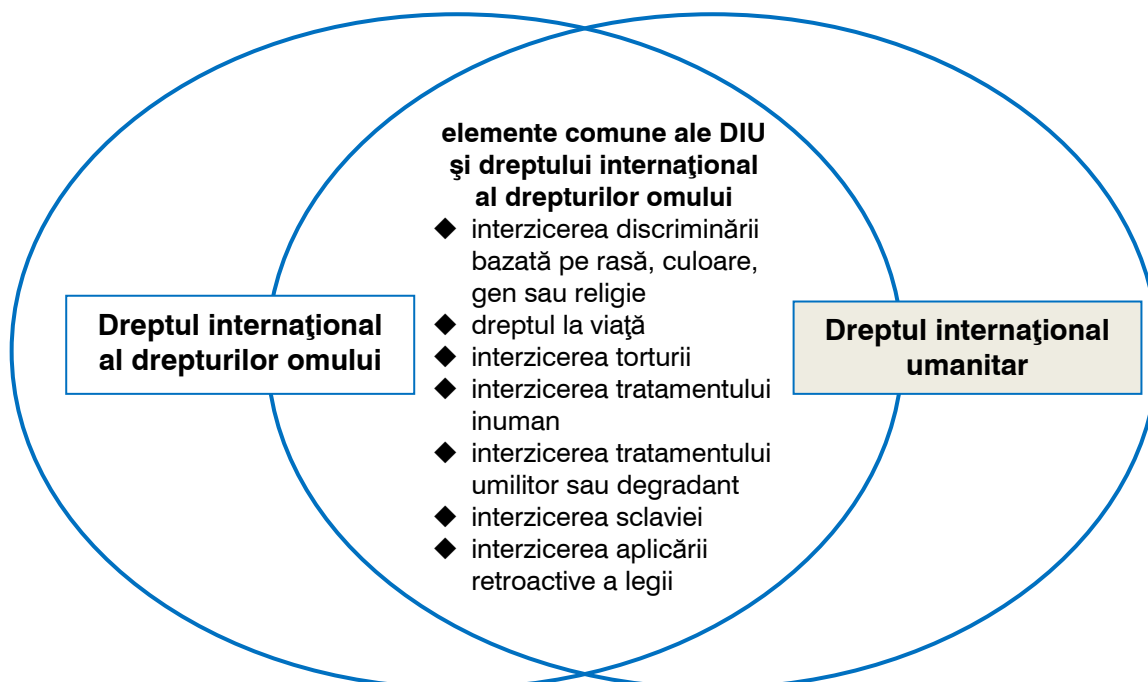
Dreptul internaţional al drepturilor omului

elemente comune ale DIU şi dreptului internaţional al drepturilor omului

◆ interzicerea discriminării bazată pe rasă, culoare, gen sau religie
◆ dreptul la viaţă
◆ interzicerea torturii
◆ interzicerea tratamentului inuman
◆ interzicerea tratamentului umilitor sau degradant
◆ interzicerea sclaviei
◆ interzicerea aplicării retroactive a legii

Dreptul internaţional umanitar